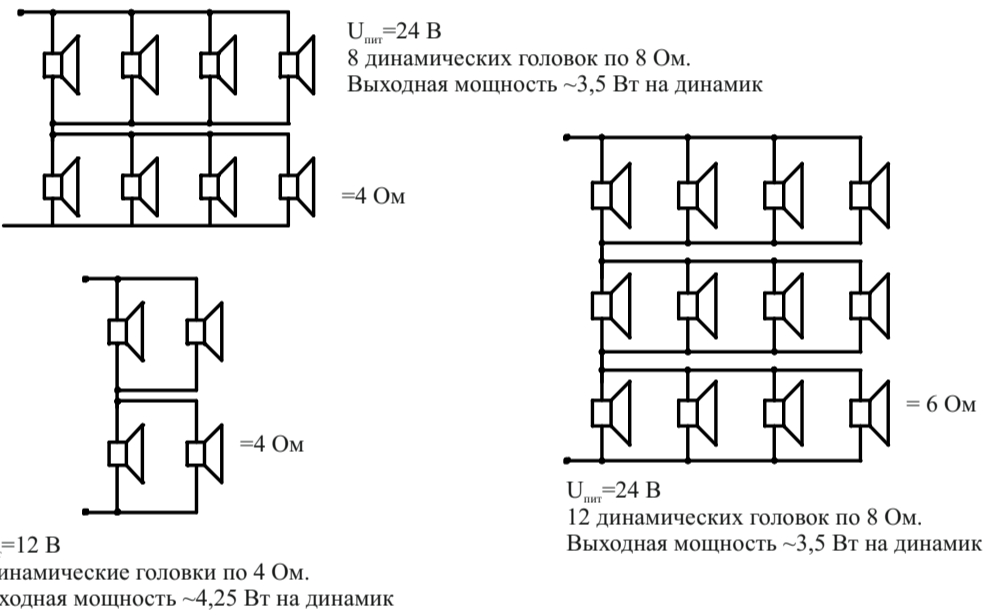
$U_{пит}$=24 В
8 динамических головок по 8 Ом.
Выходная мощность ~3,5 Вт на динамик

=4 Ом

=4 Ом

=12 В
инамические головки по 4 Ом.
ходная мощность ~4,25 Вт на динамик

= 6 Ом

$U_{пит}$=24 В
12 динамических головок по 8 Ом.
Выходная мощность ~3,5 Вт на динамик